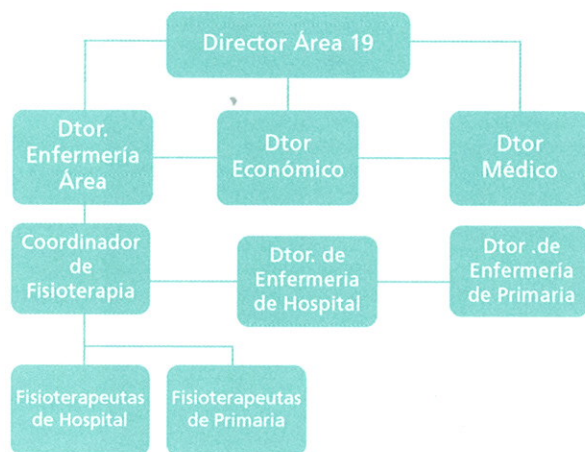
Director Área 19

Dtor. Enfermería Área

Dtor Económico

Dtor Médico

Coordinador de Fisioterapia

Dtor. de Enfermeria de Hospital

Dtor .de Enfermería de Primaria

Fisioterapeutas de Hospital

Fisioterapeutas de Primaria